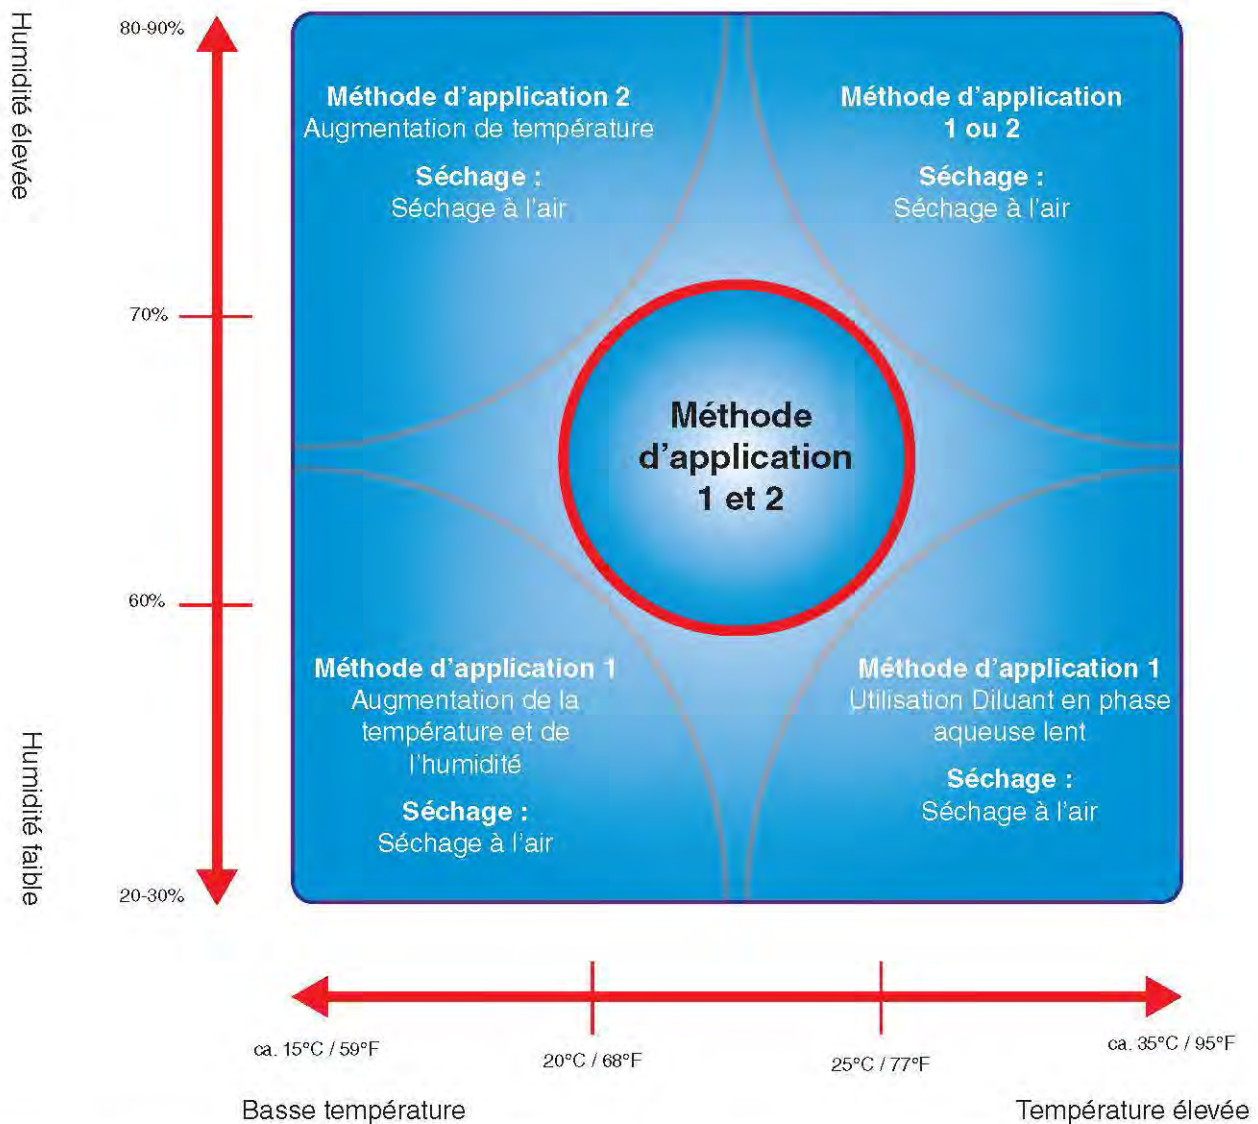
Humidité élevée

80-90%

70%

60%

20-30%

Humidité faible

Méthode d'application 2
Augmentation de température

Séchage :
Séchage à l'air

Méthode d'application 1 ou 2

Séchage :
Séchage à l'air

Méthode d'application 1 et 2

Méthode d'application 1
Augmentation de la température et de l'humidité

Séchage :
Séchage à l'air

Méthode d'application 1
Utilisation Diluant en phase aqueuse lent

Séchage :
Séchage à l'air

ca. 15°C / 59°F

20°C / 68°F

25°C / 77°F

ca. 35°C / 95°F

Basse température

Température élevée